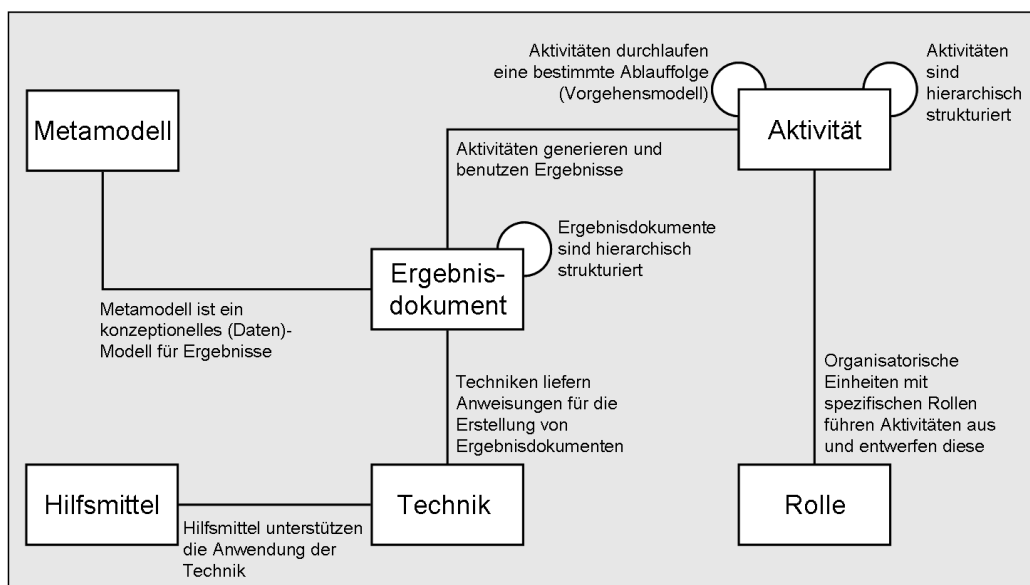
Aktivitäten durchlaufen eine bestimmte Ablauffolge (Vorgehensmodell)

Aktivitäten sind hierarchisch strukturiert

Metamodell

Aktivität

Aktivitäten generieren und benutzen Ergebnisse

Ergebnisdokumente sind hierarchisch strukturiert

Ergebnisdokument

Metamodell ist ein konzeptionelles (Daten)-Modell für Ergebnisse

Organisatorische Einheiten mit spezifischen Rollen führen Aktivitäten aus und entwerfen diese

Techniken liefern Anweisungen für die Erstellung von Ergebnisdokumenten

Hilfsmittel

Technik

Rolle

Hilfsmittel unterstützen die Anwendung der Technik